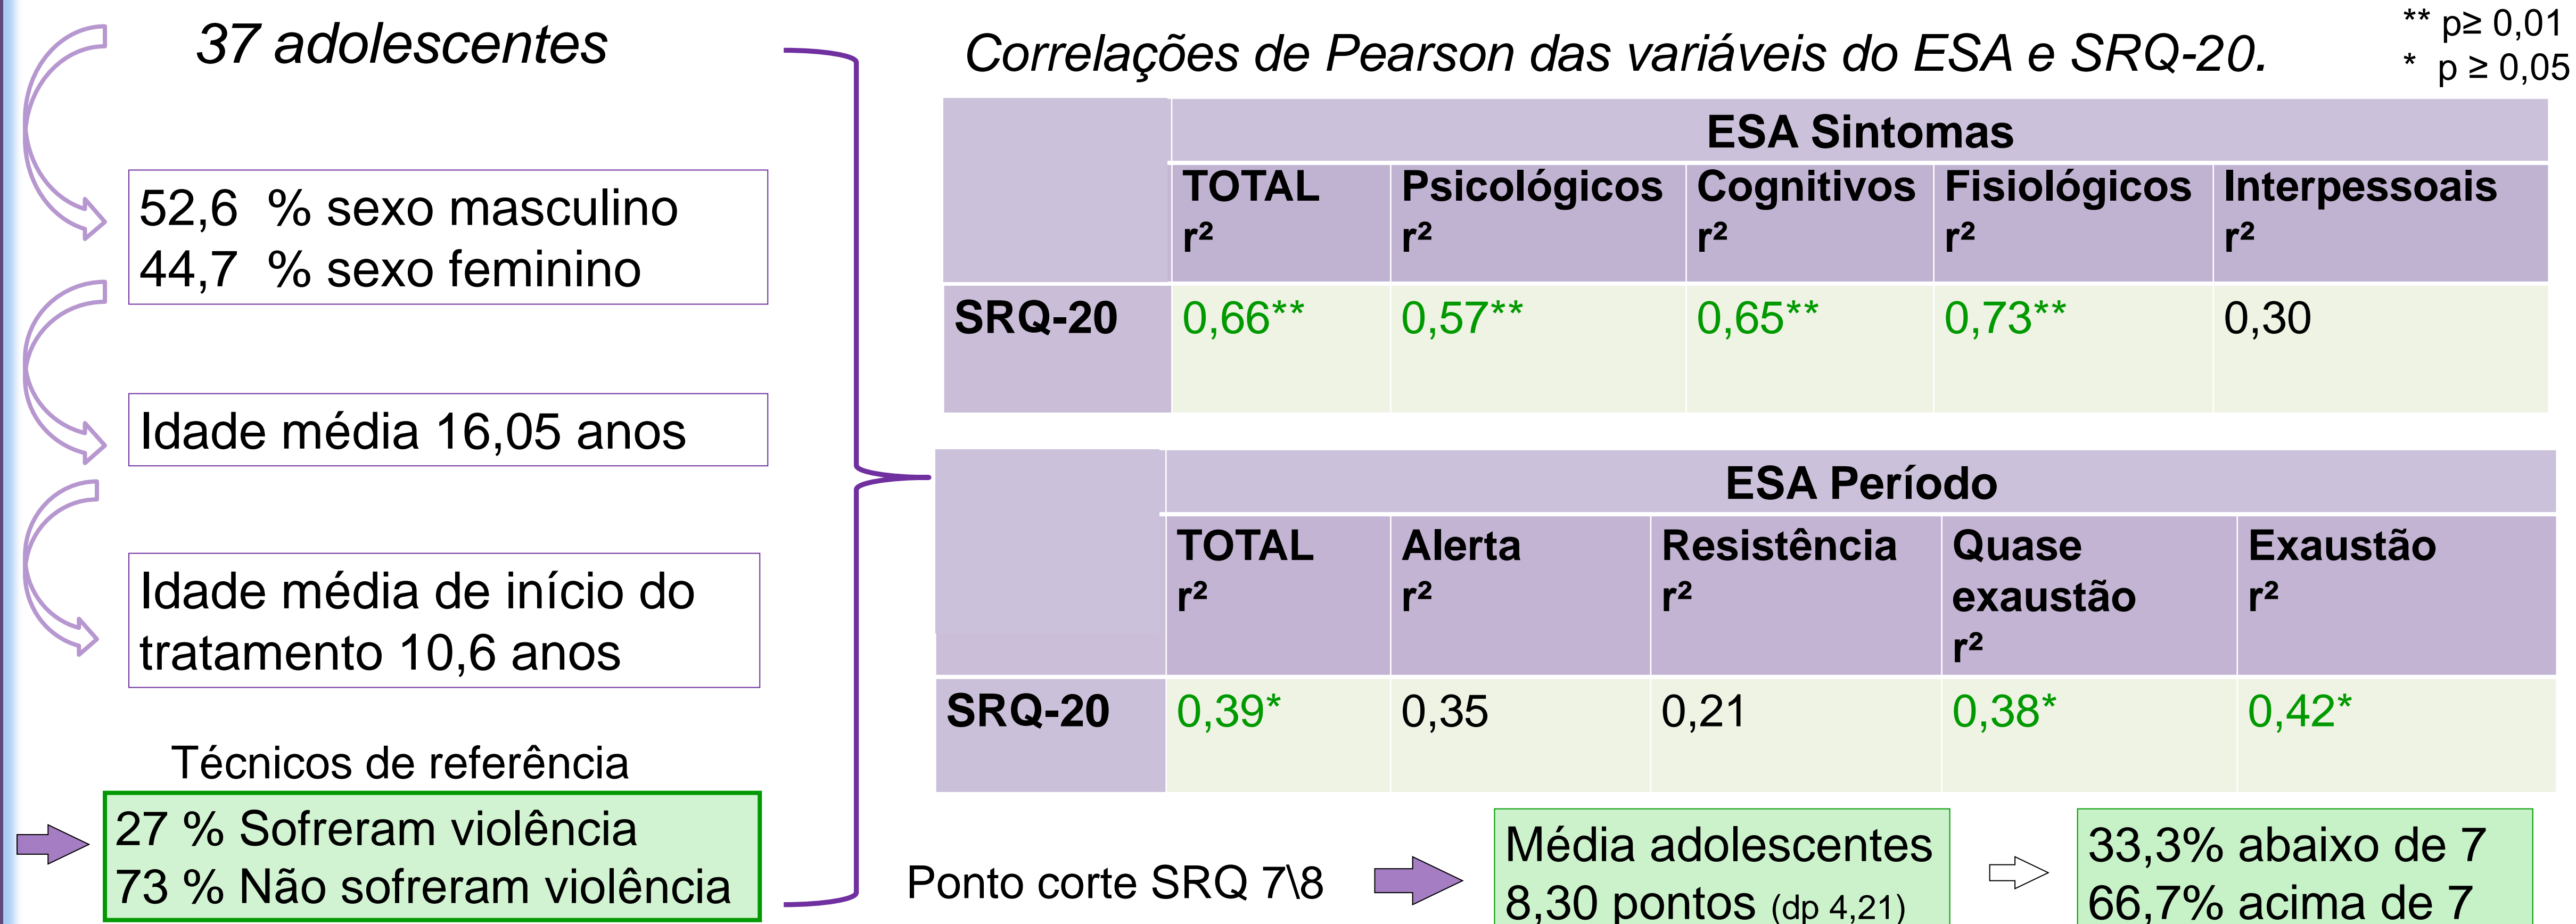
37 adolescentes

52,6 % sexo masculino
44,7 % sexo feminino

Idade média 16,05 anos

Idade média de início do tratamento 10,6 anos

Técnicos de referência

27 % Sofreram violência
73 % Não sofreram violência

Correlações de Pearson das variáveis do ESA e SRQ-20.

** p≥ 0,01
* p ≥ 0,05

| | ESA Sintomas | | | | |
|---|---|---|---|---|---|
| | TOTAL $r^2$ | Psicológicos $r^2$ | Cognitivos $r^2$ | Fisiológicos $r^2$ | Interpessoais $r^2$ |
| SRQ-20 | 0,66** | 0,57** | 0,65** | 0,73** | 0,30 |

| | ESA Período | | | | |
|---|---|---|---|---|---|
| | TOTAL $r^2$ | Alerta $r^2$ | Resistência $r^2$ | Quase exaustão $r^2$ | Exaustão $r^2$ |
| SRQ-20 | 0,39* | 0,35 | 0,21 | 0,38* | 0,42* |

Ponto corte SRQ 7\8

Média adolescentes 8,30 pontos (dp 4,21)

33,3% abaixo de 7
66,7% acima de 7